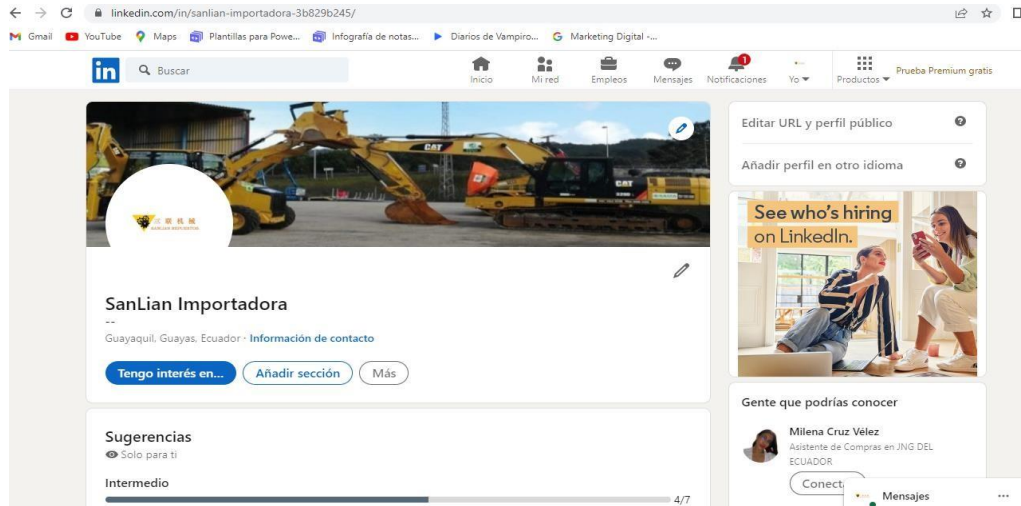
linkedin.com/in/sanlian-importadora-3b829b245/

Gmail YouTube Maps Plantillas para Powe... Infografía de notas... Diarios de Vampiro... Marketing Digital -...

in Buscar

Inicio Mi red Empleos Mensajes Notificaciones Yo Productos Prueba Premium gratis

1

CAT CAT CAT

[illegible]

SanLian Importadora

--

Guayaquil, Guayas, Ecuador · Información de contacto

Tengo interés en... Añadir sección Más

Sugerencias
Solo para ti

Intermedio
4/7

Editar URL y perfil público

Añadir perfil en otro idioma

See who's hiring on LinkedIn.

Gente que podrías conocer

Milena Cruz Vélez
Asistente de Compras en JNG DEL ECUADOR

Conecta

Mensajes ...